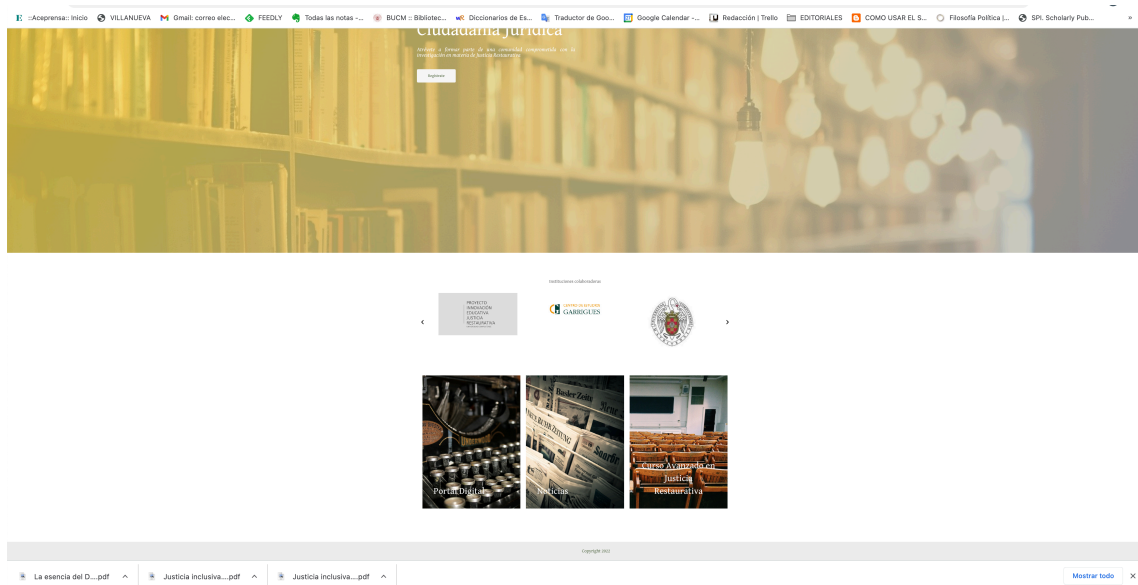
::Aceprensa:: Inicio | VILLANUEVA | Gmail: correo elec... | FEEDLY | Todas las notas -... | BUCM :: Bibliotec... | Diccionarios de Es... | Traductor de Goo... | Google Calendar -... | Redacción | Trello | EDITORIALES | COMO USAR EL S... | Filosofía Política |... | SPI. Scholarly Pub... | »

Ciudadanía Jurídica

Atrévete a formar parte de una comunidad comprometida con la investigación en materia de Justicia Restaurativa

Regístrate

Instituciones colaboradoras

‹

PROYECTO INNOVACIÓN EDUCATIVA JUSTICIA RESTAURATIVA

CENTRO DE ESTUDIOS GARRIGUES

›

Portal Digital

Noticias

Curso Avanzado en Justicia Restaurativa

Copyright 2022

La esencia del D....pdf ^ | Justicia inclusiva....pdf ^ | Justicia inclusiva....pdf ^ | Mostrar todo | ×